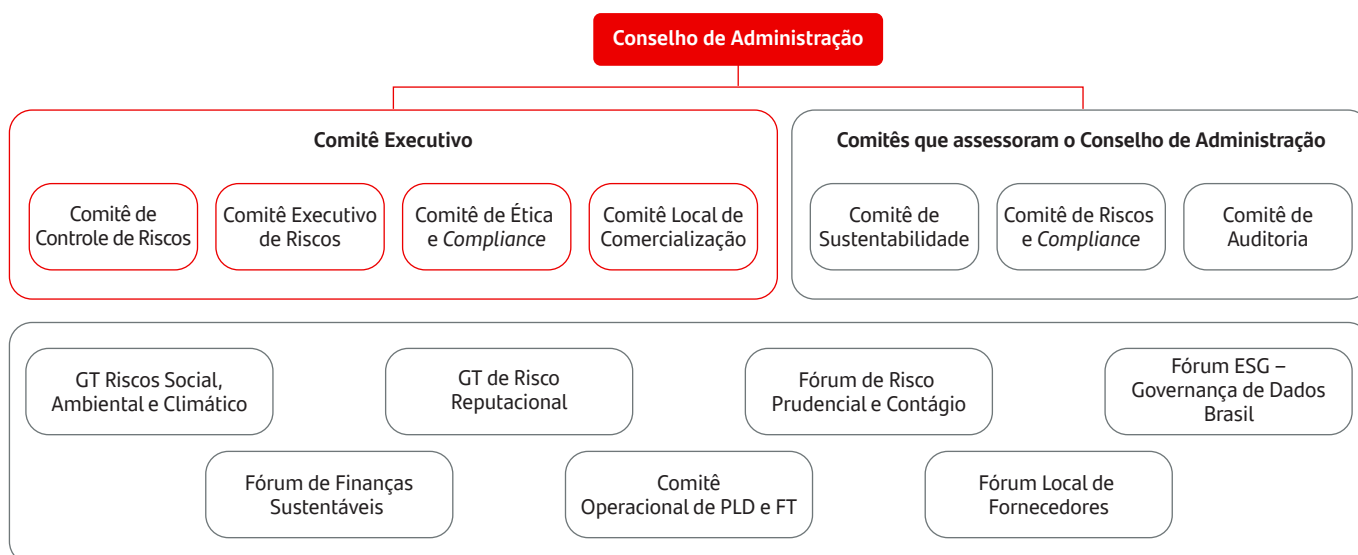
Conselho de Administração

Comitê Executivo

Comitê de Controle de Riscos

Comitê Executivo de Riscos

Comitê de Ética e *Compliance*

Comitê Local de Comercialização

Comitês que assessoram o Conselho de Administração

Comitê de Sustentabilidade

Comitê de Riscos e *Compliance*

Comitê de Auditoria

GT Riscos Social, Ambiental e Climático

GT de Risco Reputacional

Fórum de Risco Prudencial e Contágio

Fórum ESG – Governança de Dados Brasil

Fórum de Finanças Sustentáveis

Comitê Operacional de PLD e FT

Fórum Local de Fornecedores